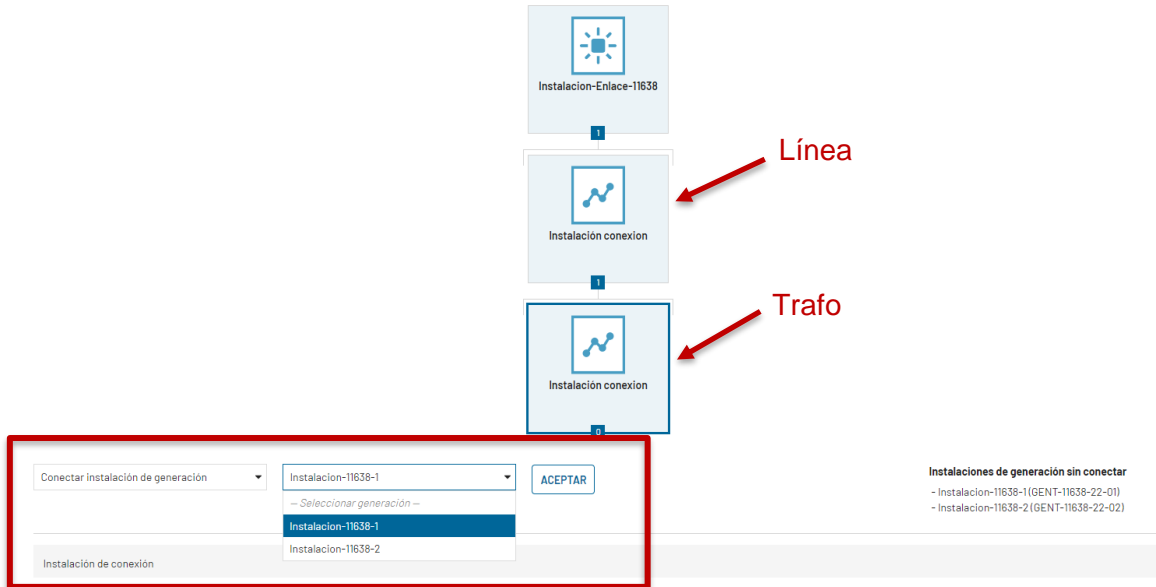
Instalacion-Enlace-11638

1

Línea

Instalación conexion

1

Trafo

Instalación conexion

0

Conectar instalación de generación

Instalacion-11638-1

ACEPTAR

-- Seleccionar generación --

Instalacion-11638-1

Instalacion-11638-2

Instalaciones de generación sin conectar

- Instalacion-11638-1 (GENT-11638-22-01)

- Instalacion-11638-2 (GENT-11638-22-02)

Instalación de conexión